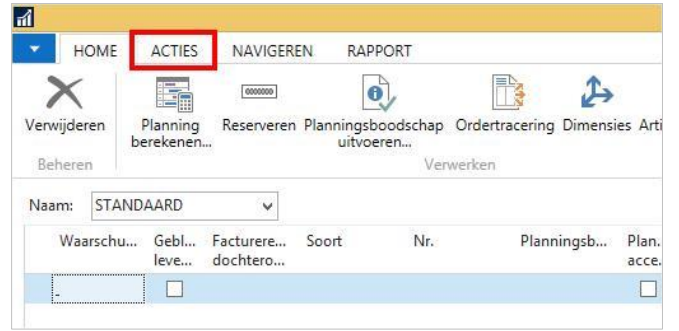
HOME ACTIES NAVIGEREN RAPPORT

Verwijderen
Beheren

Planning berekenen...
Reserveren
Planningsboodschap uitvoeren...
Ordertracering
Dimensies
Arti
Verwerken

Naam: STANDAARD

| Waarschu... | Gebl... leve... | Facturere... dochtero... | Soort | Nr. | Planningsb... | Plan. acce... |
|---|---|---|---|---|---|---|
| - | ☐ | | | | | ☐ |